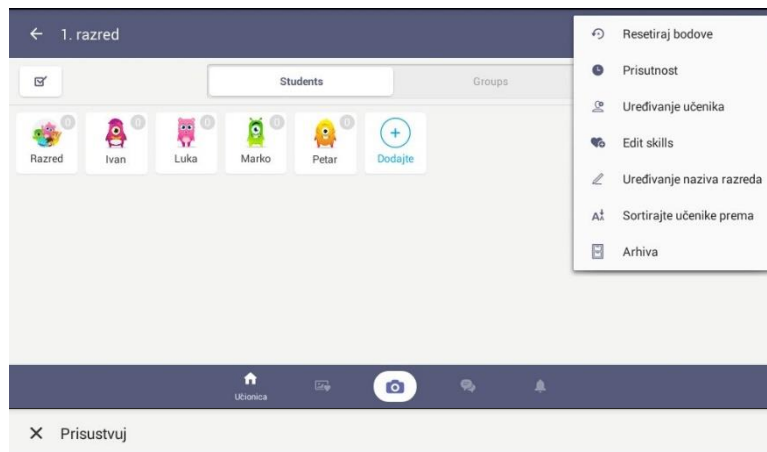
← 1. razred

Students | Groups

0 Razred
0 Ivan
0 Luka
0 Marko
0 Petar
+ Dodajte

Resetiraj bodove
Prisutnost
Uređivanje učenika
Edit skills
Uređivanje naziva razreda
Sortirajte učenike prema
Arhiva

Učionica

× Prisustvuj